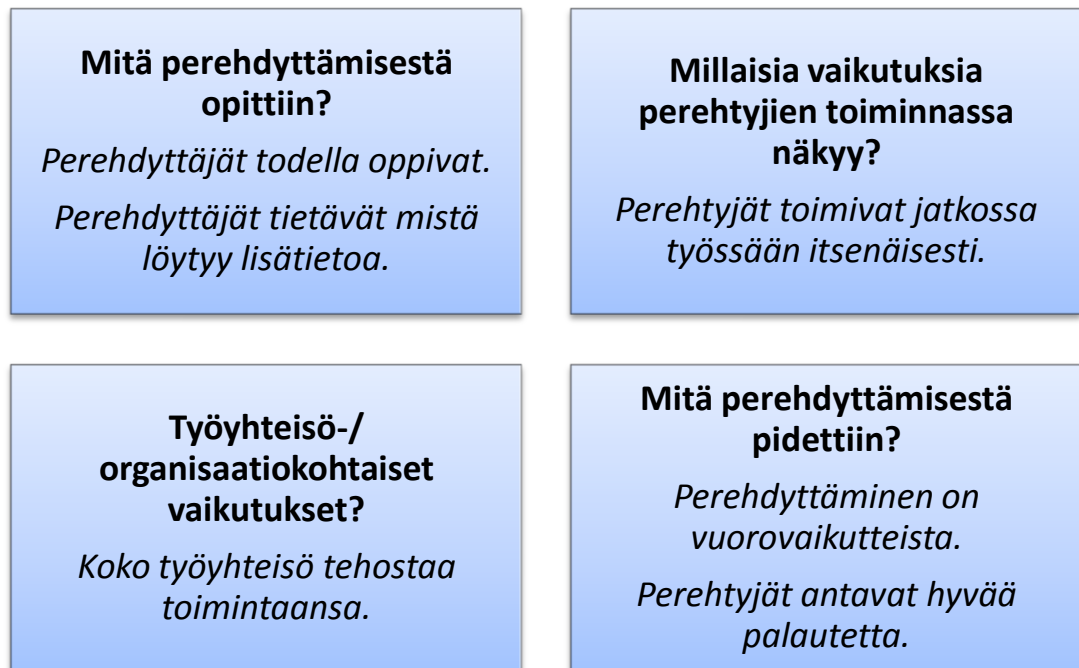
**Mitä perehdyttämisestä opittiin?**

*Perehdyttäjät todella oppivat.*

*Perehdyttäjät tietävät mistä löytyy lisätietoa.*

**Millaisia vaikutuksia perehtyjien toiminnassa näkyy?**

*Perehtyjät toimivat jatkossa työssään itsenäisesti.*

**Työyhteisö-/ organisaatiokohtaiset vaikutukset?**

*Koko työyhteisö tehostaa toimintaansa.*

**Mitä perehdyttämisestä pidettiin?**

*Perehdyttäminen on vuorovaikutteista.*

*Perehtyjät antavat hyvää palautetta.*